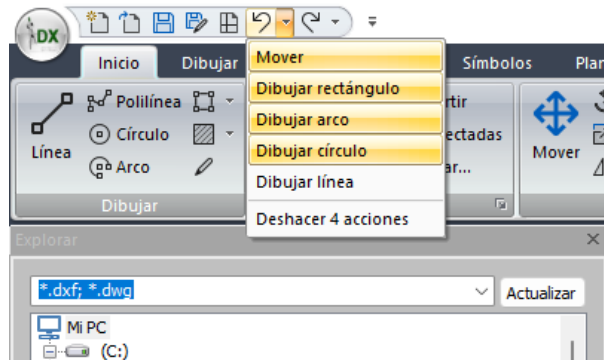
DX

Inicio Dibujar Símbolos Plar

Línea Polilínea Círculo Arco

Dibujar

rtir ectadas ar...

Mover

Mover
Dibujar rectángulo
Dibujar arco
Dibujar círculo
Dibujar línea
Deshacer 4 acciones

Explorar

*.dxf; *.dwg

Actualizar

Mi PC

(C:)